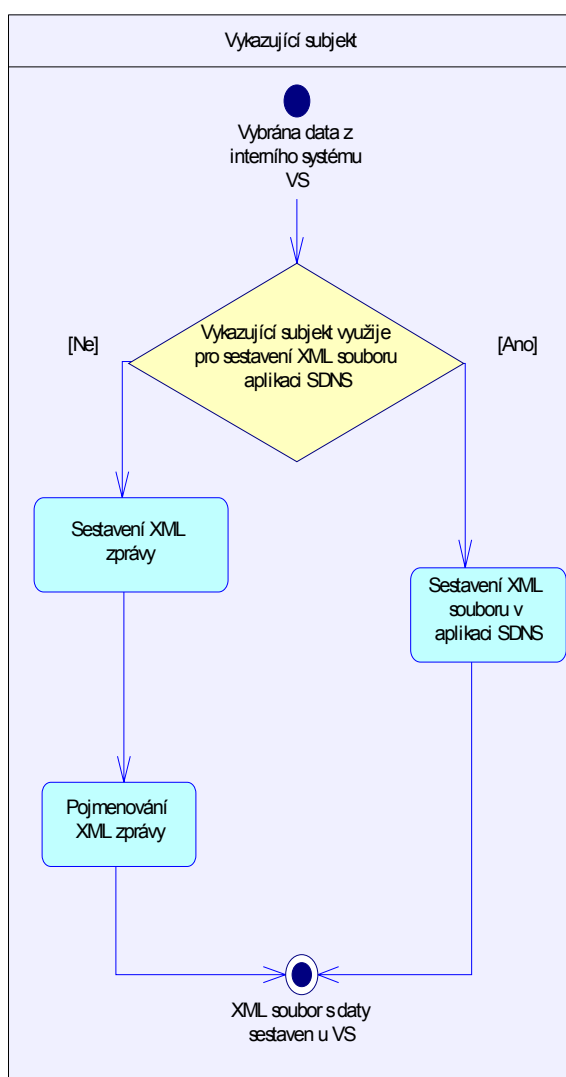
Vykazující subjekt

Vybrána data z interního systému VS

Vykazující subjekt využije pro sestavení XML souboru aplikaci SDNS

[Ne]

[Ano]

Sestavení XML zprávy

Sestavení XML souboru v aplikaci SDNS

Pojmenování XML zprávy

XML soubor s daty sestaven u VS